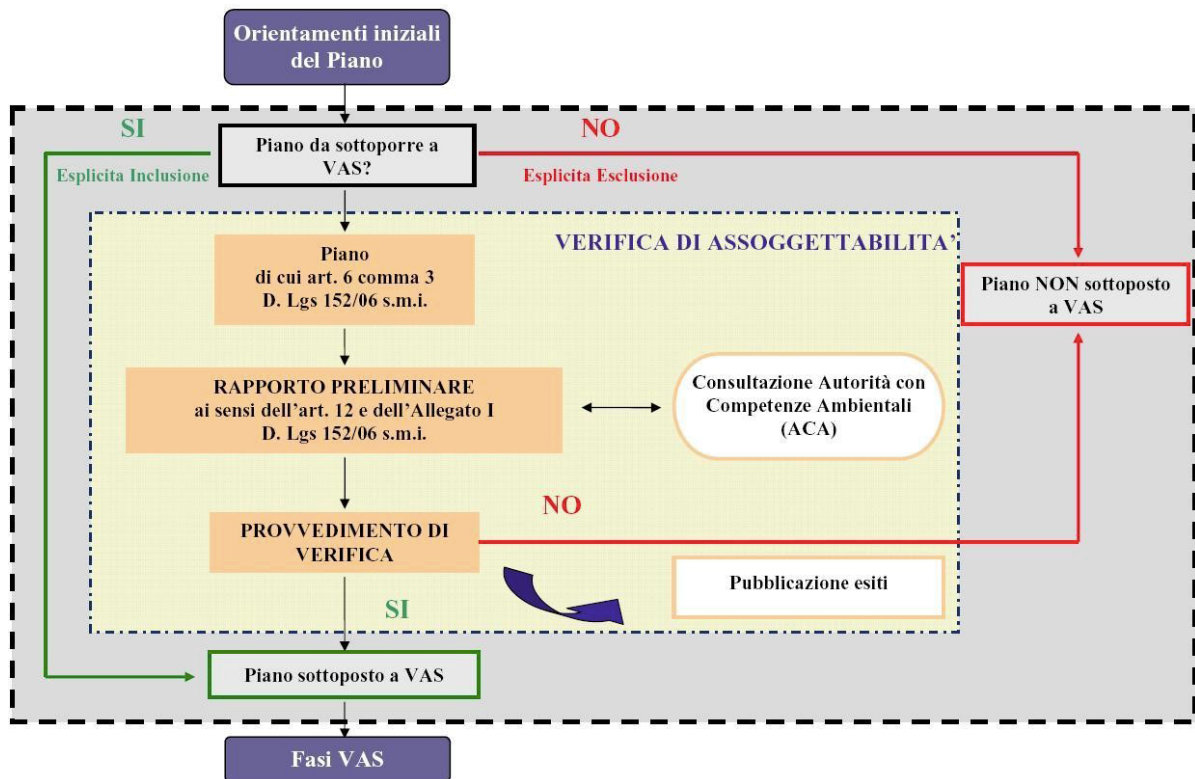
Orientamenti iniziali del Piano

SI

NO

Piano da sottoporre a VAS?

Esplicita Inclusione

Esplicita Esclusione

VERIFICA DI ASSOGGETTABILITA'

Piano di cui art. 6 comma 3 D. Lgs 152/06 s.m.i.

Piano NON sottoposto a VAS

RAPPORTO PRELIMINARE ai sensi dell'art. 12 e dell'Allegato I D. Lgs 152/06 s.m.i.

Consultazione Autorità con Competenze Ambientali (ACA)

NO

PROVVEDIMENTO DI VERIFICA

Pubblicazione esiti

SI

Piano sottoposto a VAS

Fasi VAS